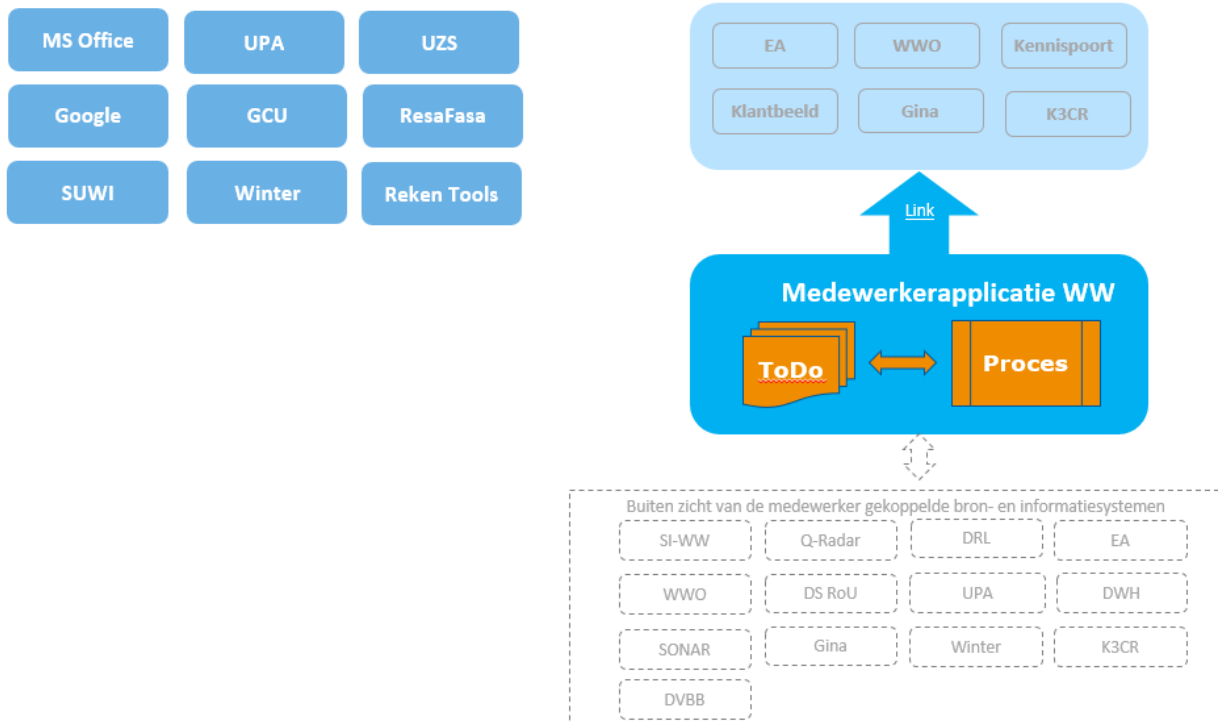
MS Office
UPA
UZS
Google
GCU
ResaFasa
SUWI
Winter
Reken Tools

EA
WWO
Kennispoort
Klantbeeld
Gina
K3CR

Link

Medewerkerapplicatie WW
ToDo
Proces

Buiten zicht van de medewerker gekoppelde bron- en informatiesystemen

| SI-WW | Q-Radar | DRL | EA |
|---|---|---|---|
| WWO | DS RoU | UPA | DWH |
| SONAR | Gina | Winter | K3CR |
| DVBB | | | |